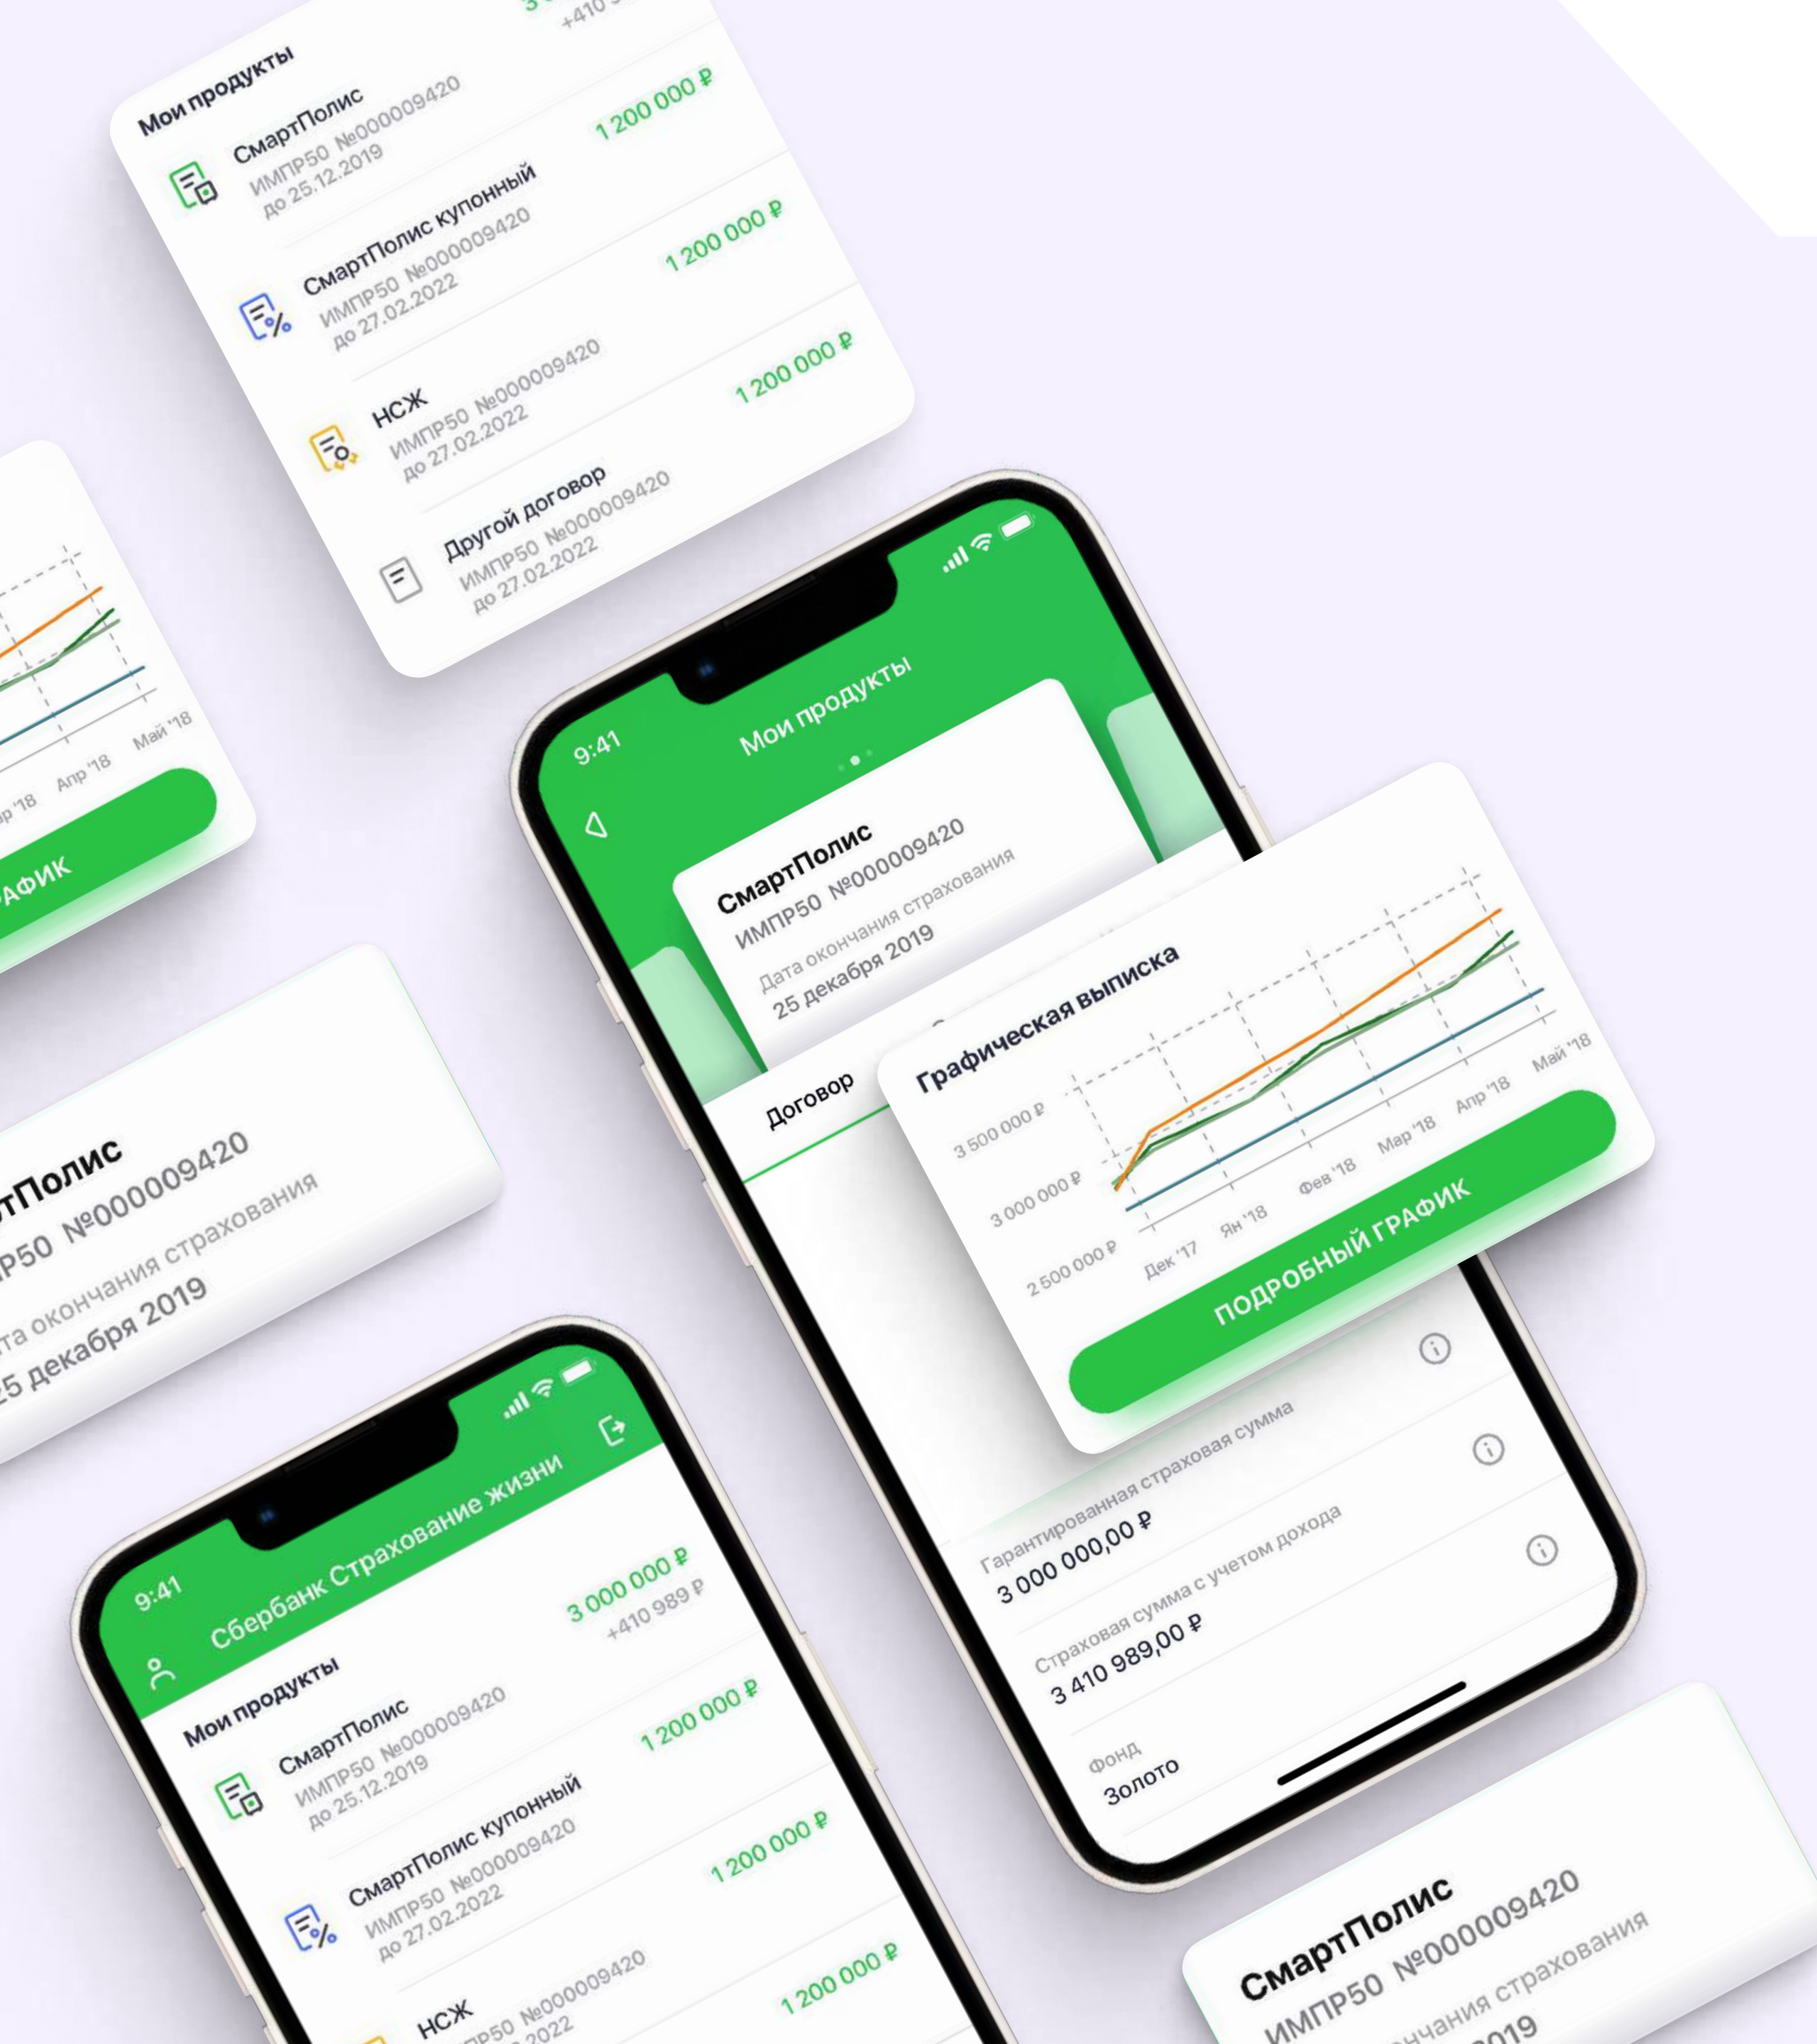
+410

Мои продукты
СмартПолис
ИМПР50 №000009420
до 25.12.2019
1 200 000 ₽
СмартПолис купонный
ИМПР50 №000009420
до 27.02.2022
1 200 000 ₽
НСЖ
ИМПР50 №000009420
до 27.02.2022
1 200 000 ₽
Другой договор
ИМПР50 №000009420
до 27.02.2022

Апр '18
Май '18
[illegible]АФИК

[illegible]тПолис
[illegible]Р50 №000009420
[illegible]та окончания страхования
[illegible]5 декабря 2019

9:41
Мои продукты
СмартПолис
ИМПР50 №000009420
Дата окончания страхования
25 декабря 2019
Договор

Графическая выписка
3 500 000 ₽
3 000 000 ₽
2 500 000 ₽
Дек '17
Ян '18
Фев '18
Мар '18
Апр '18
Май '18
ПОДРОБНЫЙ ГРАФИК

Гарантированная страховая сумма
3 000 000,00 ₽
Страховая сумма с учетом дохода
3 410 989,00 ₽
Фонд
Золото

9:41
Сбербанк Страхование жизни
3 000 000 ₽
+410 989 ₽
Мои продукты
СмартПолис
ИМПР50 №000009420
до 25.12.2019
1 200 000 ₽
СмартПолис купонный
ИМПР50 №000009420
до 27.02.2022
1 200 000 ₽
НСЖ
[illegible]Р50 №000009420
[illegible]2022
1 200 000 ₽

СмартПолис
ИМПР50 №000009420
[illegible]нчания страхования
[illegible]019